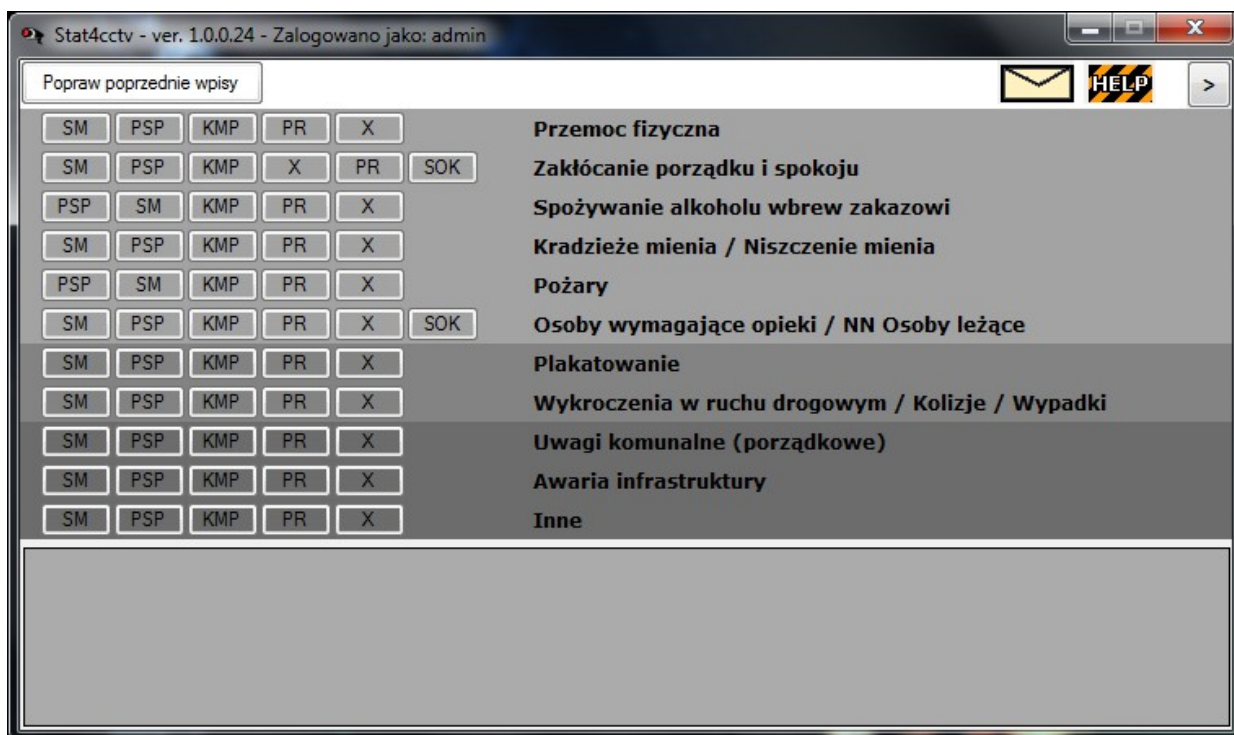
Stat4cctv - ver. 1.0.0.24 - Zalogowano jako: admin

Popraw poprzednie wpisy

HELP

>

SM PSP KMP PR X Przemoc fizyczna

SM PSP KMP X PR SOK Zakłócanie porządku i spokoju

PSP SM KMP PR X Spożywanie alkoholu wbrew zakazowi

SM PSP KMP PR X Kradzieże mienia / Niszczenie mienia

PSP SM KMP PR X Pożary

SM PSP KMP PR X SOK Osoby wymagające opieki / NN Osoby leżące

SM PSP KMP PR X Plakatowanie

SM PSP KMP PR X Wykroczenia w ruchu drogowym / Kolizje / Wypadki

SM PSP KMP PR X Uwagi komunalne (porządkowe)

SM PSP KMP PR X Awaria infrastruktury

SM PSP KMP PR X Inne